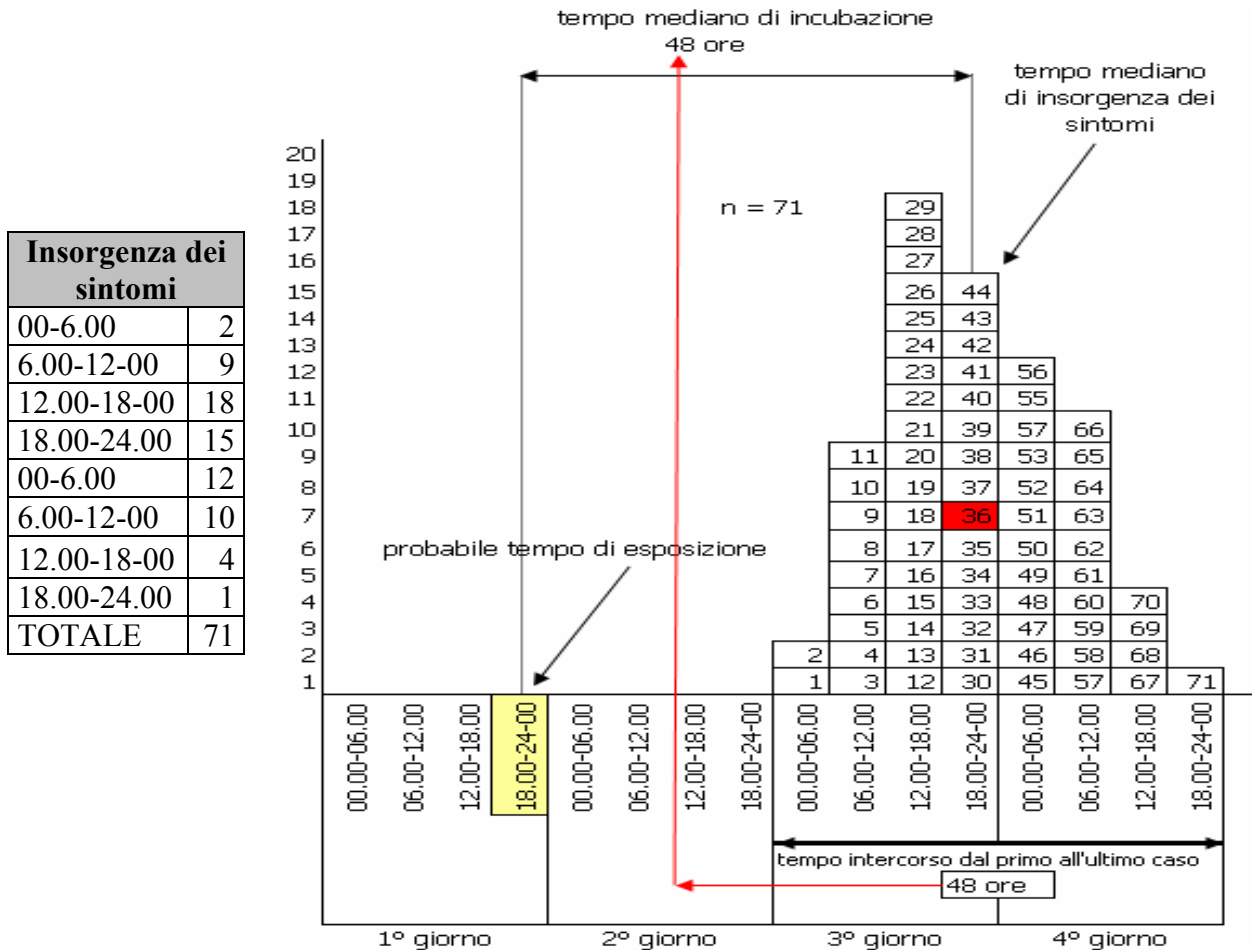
| Insorgenza dei sintomi | |
|---|---|
| 00-6.00 | 2 |
| 6.00-12-00 | 9 |
| 12.00-18-00 | 18 |
| 18.00-24.00 | 15 |
| 00-6.00 | 12 |
| 6.00-12-00 | 10 |
| 12.00-18-00 | 4 |
| 18.00-24.00 | 1 |
| TOTALE | 71 |

tempo mediano di incubazione
48 ore

tempo mediano di insorgenza dei sintomi

n = 71

probabile tempo di esposizione

20 19 18 17 16 15 14 13 12 11 10 9 8 7 6 5 4 3 2 1

29 28 27 26 44 25 43 24 42 23 41 56 22 40 55 21 39 57 66 11 20 38 53 65 10 19 37 52 64 9 18 36 51 63 8 17 35 50 62 7 16 34 49 61 6 15 33 48 60 70 5 14 32 47 59 69 2 4 13 31 46 58 68 1 3 12 30 45 57 67 71

00.00-06.00 06.00-12.00 12.00-18.00 18.00-24-00 00.00-06.00 06.00-12.00 12.00-18.00 18.00-24-00 00.00-06.00 06.00-12.00 12.00-18.00 18.00-24-00 00.00-06.00 06.00-12.00 12.00-18.00 18.00-24-00

tempo intercorso dal primo all'ultimo caso
48 ore

1° giorno 2° giorno 3° giorno 4° giorno